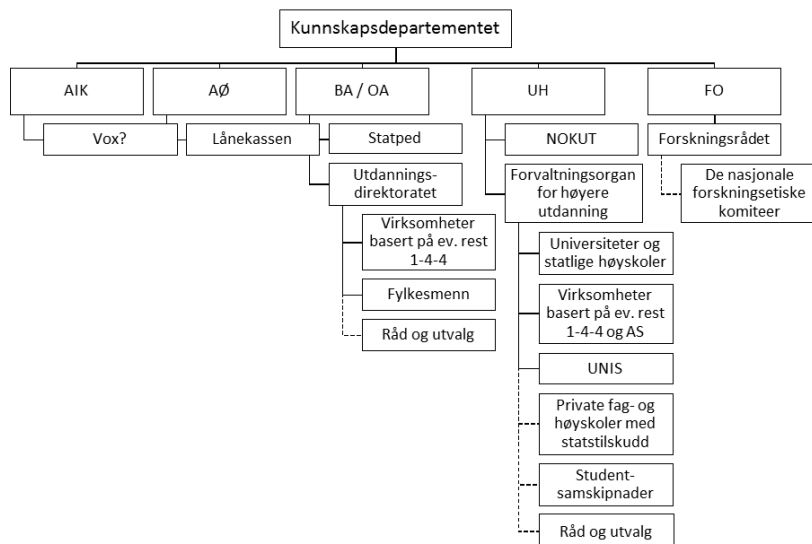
Kunnskapsdepartementet

AIK

AØ

BA / OA

UH

FO

Vox?

Lånekassen

Statped

NOKUT

Forskningsrådet

Utdanningsdirektoratet

Forvaltningsorgan for høyere utdanning

De nasjonale forskningsetiske komiteer

Virksomheter basert på ev. rest 1-4-4

Fylkesmenn

Råd og utvalg

Universiteter og statlige høyskoler

Virksomheter basert på ev. rest 1-4-4 og AS

UNIS

Private fag- og høyskoler med statstilskudd

Studentsamskipnader

Råd og utvalg